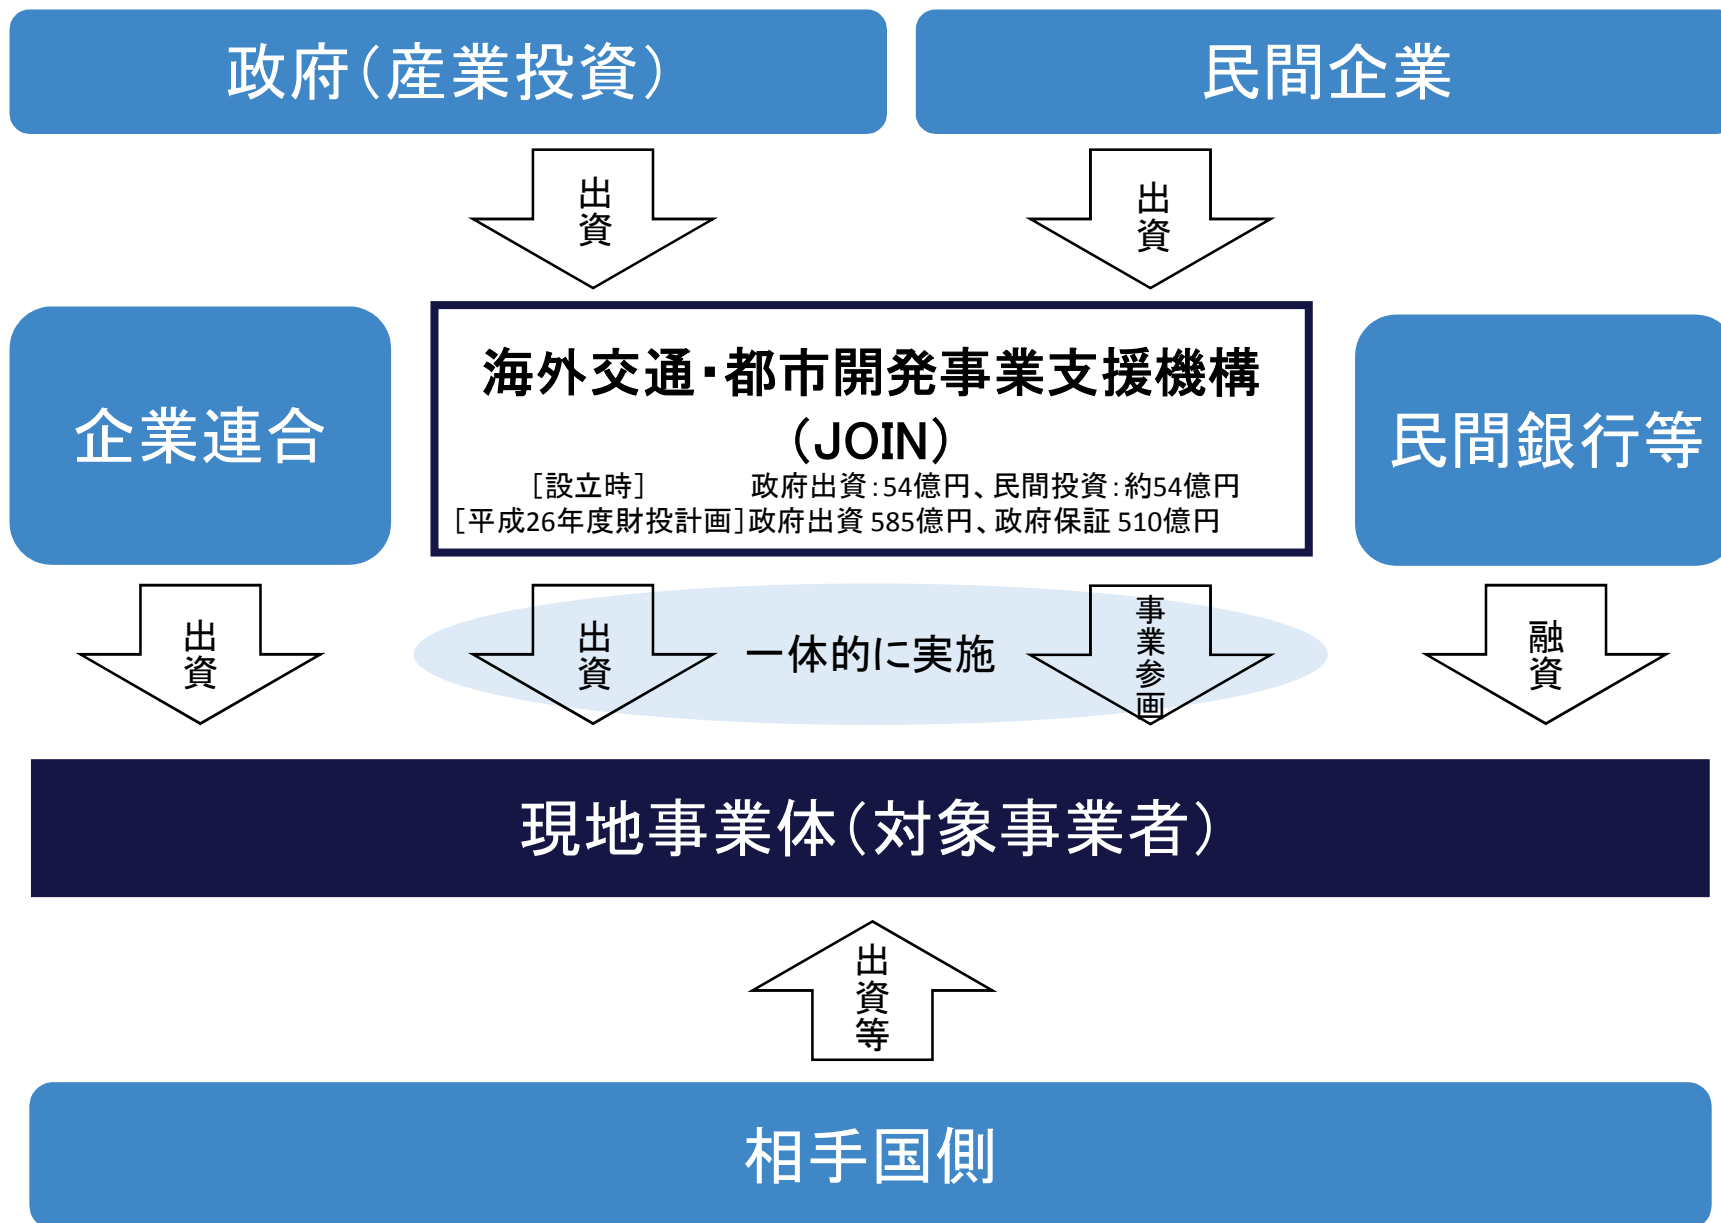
政府（産業投資）

民間企業

出資

出資

企業連合

海外交通・都市開発事業支援機構（JOIN）
［設立時］　政府出資：54億円、民間投資：約54億円
［平成26年度財投計画］政府出資 585億円、政府保証 510億円

民間銀行等

出資

出資

一体的に実施

事業参画

融資

現地事業体（対象事業者）

出資等

相手国側